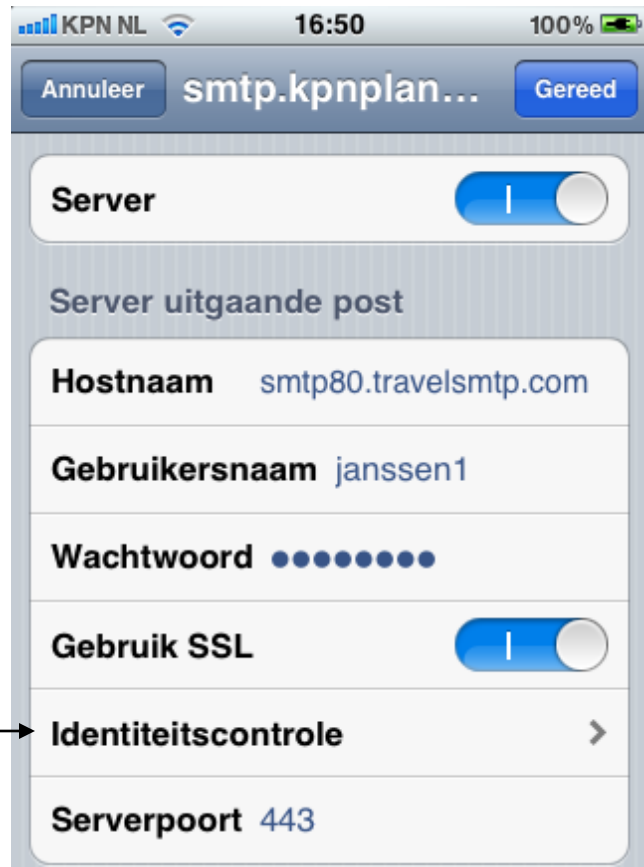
KPN NL 16:50 100%

Annuleer smtp.kpnplan... Gereed

Server I

Server uitgaande post

Hostnaam smtp80.travelsmtp.com

Gebruikersnaam janssen1

Wachtwoord ●●●●●●●●

Gebruik SSL I

Identiteitscontrole

Serverpoort 443